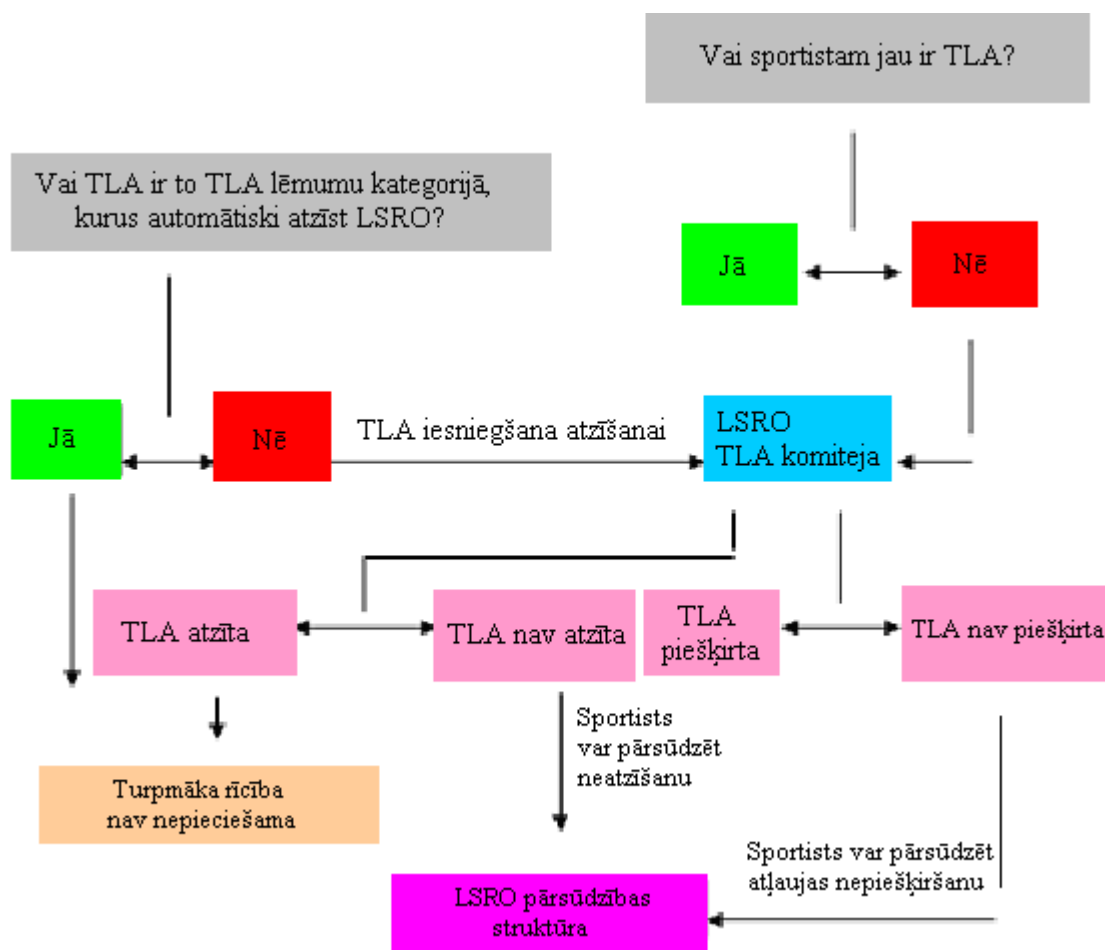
Vai sportistam jau ir TLA?

Vai TLA ir to TLA lēmumu kategorijā, kurus automātiski atzīst LSRO?

Jā

Nē

Jā

Nē

TLA iesniegšana atzīšanai

LSRO TLA komiteja

TLA atzīta

TLA nav atzīta

TLA piešķirta

TLA nav piešķirta

Sportists var pārsūdzēt neatzīšanu

Turpmāka rīcība nav nepieciešama

Sportists var pārsūdzēt atļaujas nepiešķiršanu

LSRO pārsūdzības struktūra